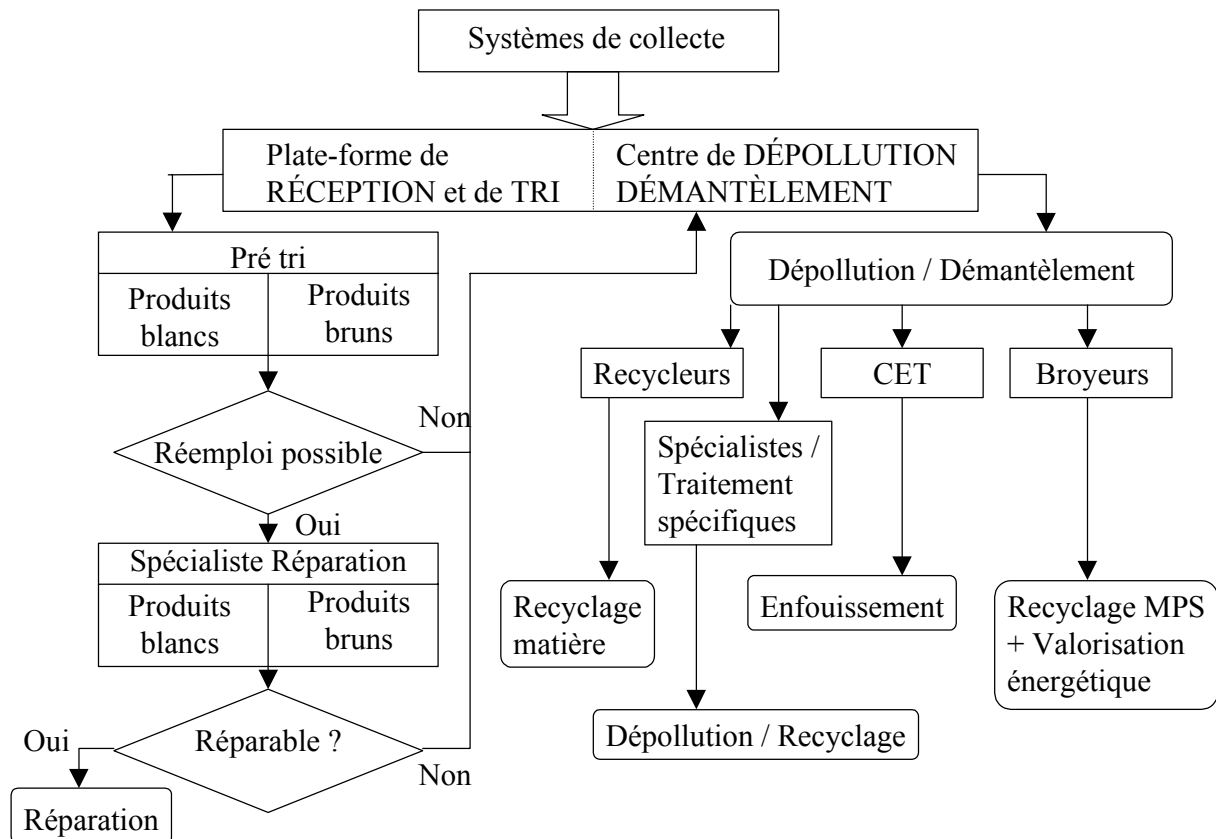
Systèmes de collecte

Plate-forme de RÉCEPTION et de TRI

Centre de DÉPOLLUTION DÉMANTÈLEMENT

Pré tri

Produits blancs

Produits bruns

Réemploi possible

Non

Oui

Spécialiste Réparation

Produits blancs

Produits bruns

Réparable ?

Oui

Non

Réparation

Dépollution / Démantèlement

Recycleurs

Spécialistes / Traitement spécifiques

CET

Broyeurs

Recyclage matière

Enfouissement

Recyclage MPS + Valorisation énergétique

Dépollution / Recyclage